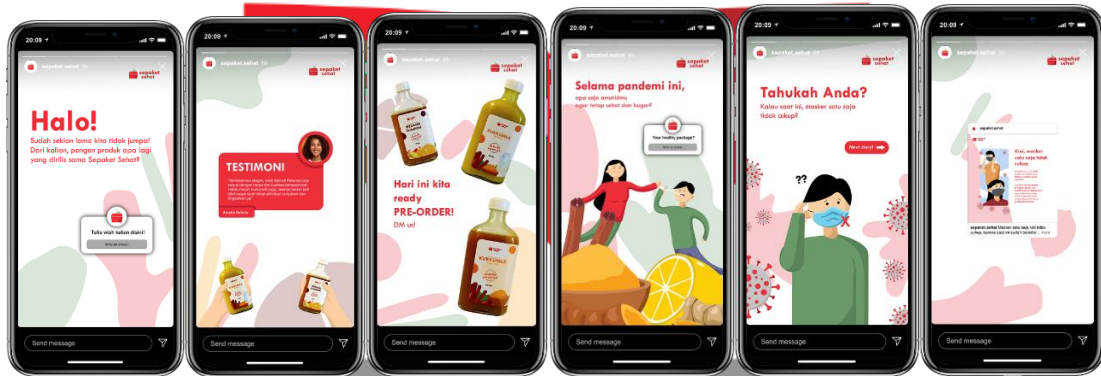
20:09

sepaket.sehat

sepaket sehat

Halo!

Sudah sekian lama kita tidak jumpa! Dari kalian, pengen produk apa lagi yang dirilis sama Sepaket Sehat?

Tulis wish kalian disini!

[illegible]

Send message

20:09

sepaket.sehat

TESTIMONI

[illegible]

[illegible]

Send message

20:09

sepaket.sehat

sepaket sehat

Hari ini kita ready PRE-ORDER!

DM us!

Send message

20:09

sepaket.sehat

sepaket sehat

Selama pandemi ini,

apa saja amunisimu agar tetap sehat dan bugar?

Your healthy package?

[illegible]

Send message

20:09

sepaket.sehat

Tahukah Anda?

Kalau saat ini, masker satu saja tidak cukup?

Next post

??

Send message

20:09

sepaket.sehat

sepaket sehat

sepaket.sehat

Kini, masker satu saja tidak cukup

sepaket.sehat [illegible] ... more

Send message